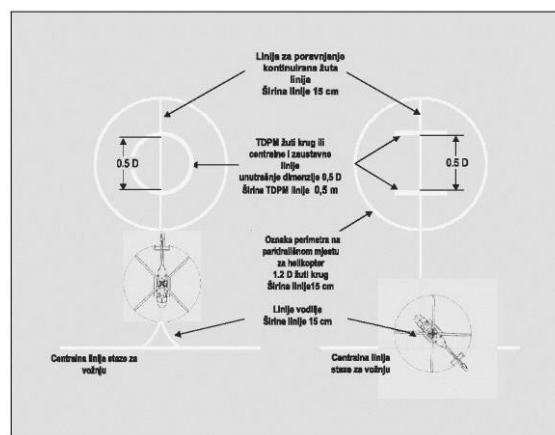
Linija za poravnjanje kontinurana žuta linija
Širina linije 15 cm

TDPM žuti krug ili centralne i zaustavne linije unutrašnje dimenzije 0,5 D
Širina TDPM linije 0,5 m

0.5 D

0.5 D

Oznaka perimetra na parkirališnom mjestu za helikopter
1.2 D žuti krug
Širina linije15 cm

Linije vodilje
Širina linije 15 cm

Centralna linija staze za vožnju

Centralna linija staze za vožnju